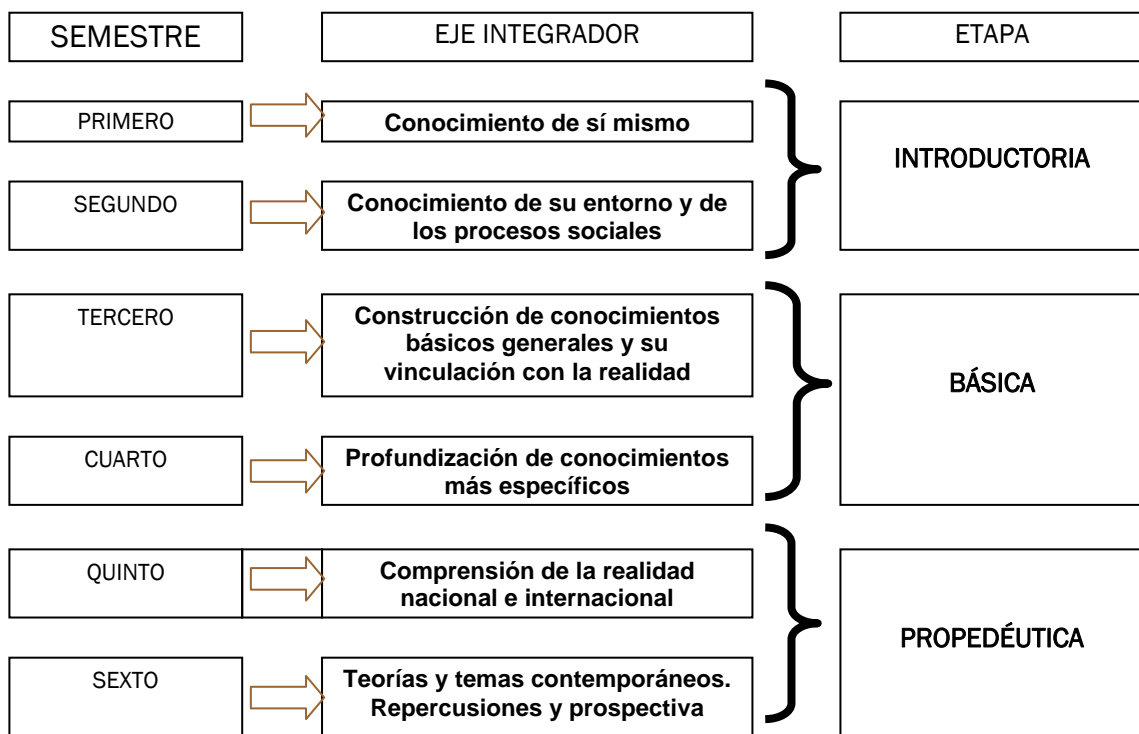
SEMESTRE

EJE INTEGRADOR

ETAPA

PRIMERO

Conocimiento de sí mismo

SEGUNDO

Conocimiento de su entorno y de los procesos sociales

INTRODUCTORIA

TERCERO

Construcción de conocimientos básicos generales y su vinculación con la realidad

CUARTO

Profundización de conocimientos más específicos

BÁSICA

QUINTO

Comprensión de la realidad nacional e internacional

SEXTO

Teorías y temas contemporáneos. Repercusiones y prospectiva

PROPEDÉUTICA